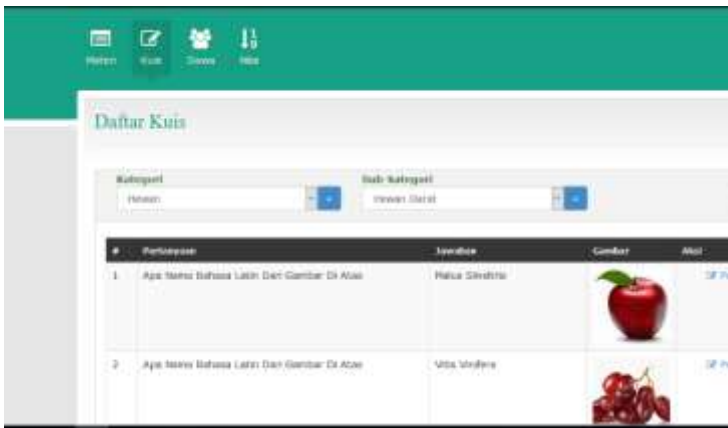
Materi Kuis Siswa Nilai

Daftar Kuis

Kategori
Hewan

Sub Kategori
Hewan Darat

| # | Pertanyaan | Jawaban | Gambar | Aksi |
|---|---|---|---|---|
| 1 | Apa Nama Bahasa Latin Dari Gambar Di Atas | Malus Silvestris | | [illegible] |
| 2 | Apa Nama Bahasa Latin Dari Gambar Di Atas | Vitis Vinifera | | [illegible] |